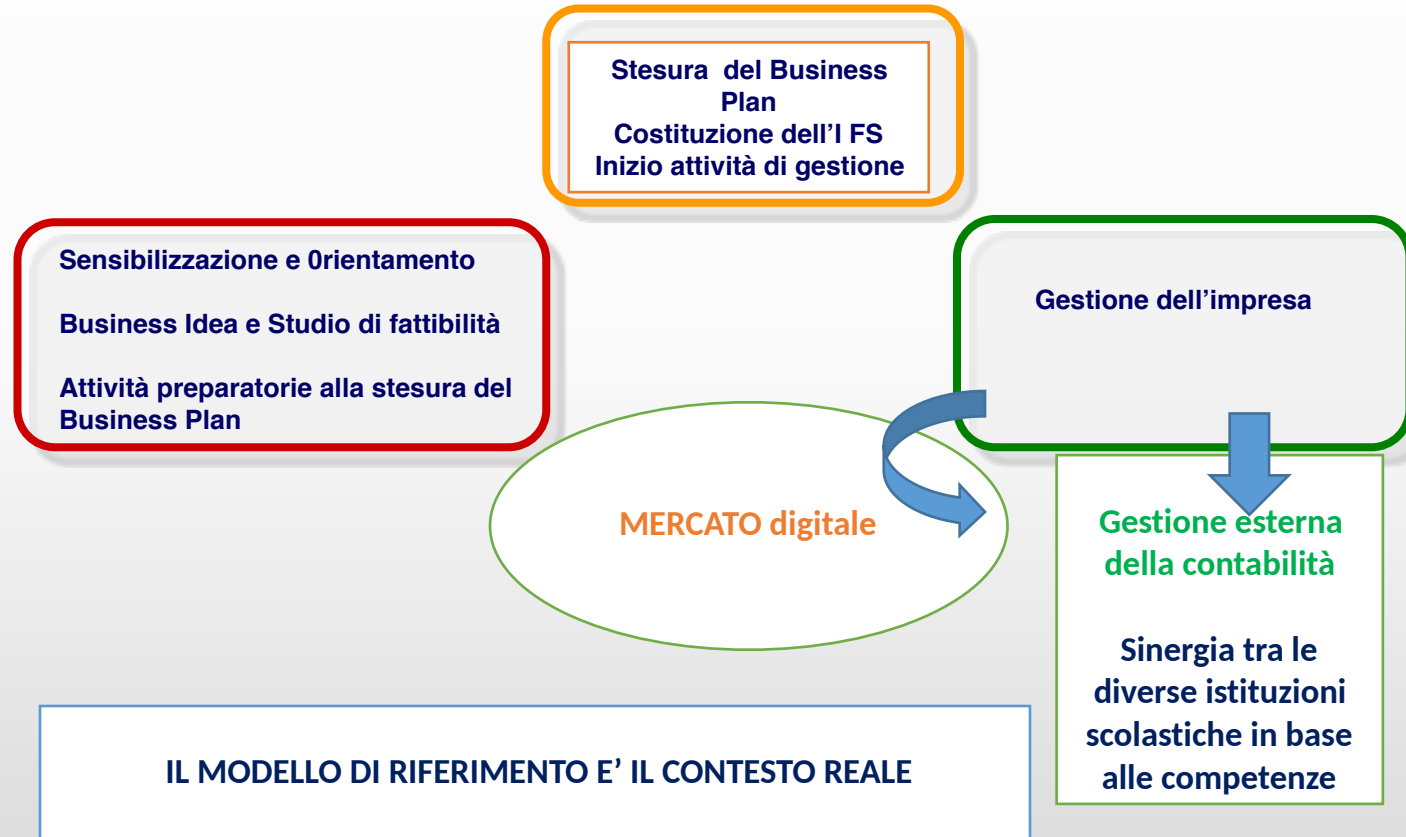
Stesura del Business Plan
Costituzione dell'I FS
Inizio attività di gestione

Sensibilizzazione e 0rientamento

Business Idea e Studio di fattibilità

Attività preparatorie alla stesura del Business Plan

Gestione dell'impresa

MERCATO digitale

Gestione esterna della contabilità

Sinergia tra le diverse istituzioni scolastiche in base alle competenze

IL MODELLO DI RIFERIMENTO E' IL CONTESTO REALE